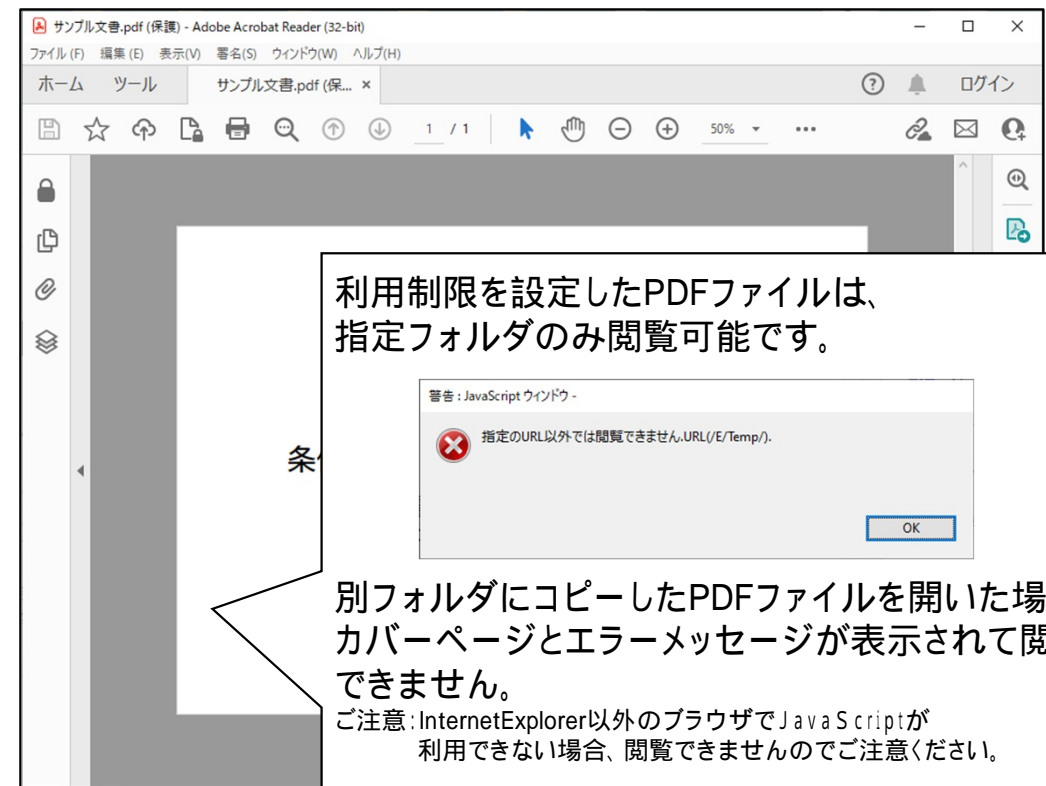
サンプル文書.pdf (保護) - Adobe Acrobat Reader (32-bit)

ファイル (F) 編集 (E) 表示(V) 署名(S) ウィンドウ(W) ヘルプ(H)

ホーム ツール サンプル文書.pdf (保... ×

ログイン

1 / 1

50%

条

利用制限を設定したPDFファイルは、
指定フォルダのみ閲覧可能です。

警告 : JavaScript ウィンドウ -

指定のURL以外では閲覧できません.URL(/E/Temp/).

OK

別フォルダにコピーしたPDFファイルを開いた場
カバーページとエラーメッセージが表示されて閲
できません。

ご注意：InternetExplorer以外のブラウザでJavaScriptが
利用できない場合、閲覧できませんのでご注意ください。